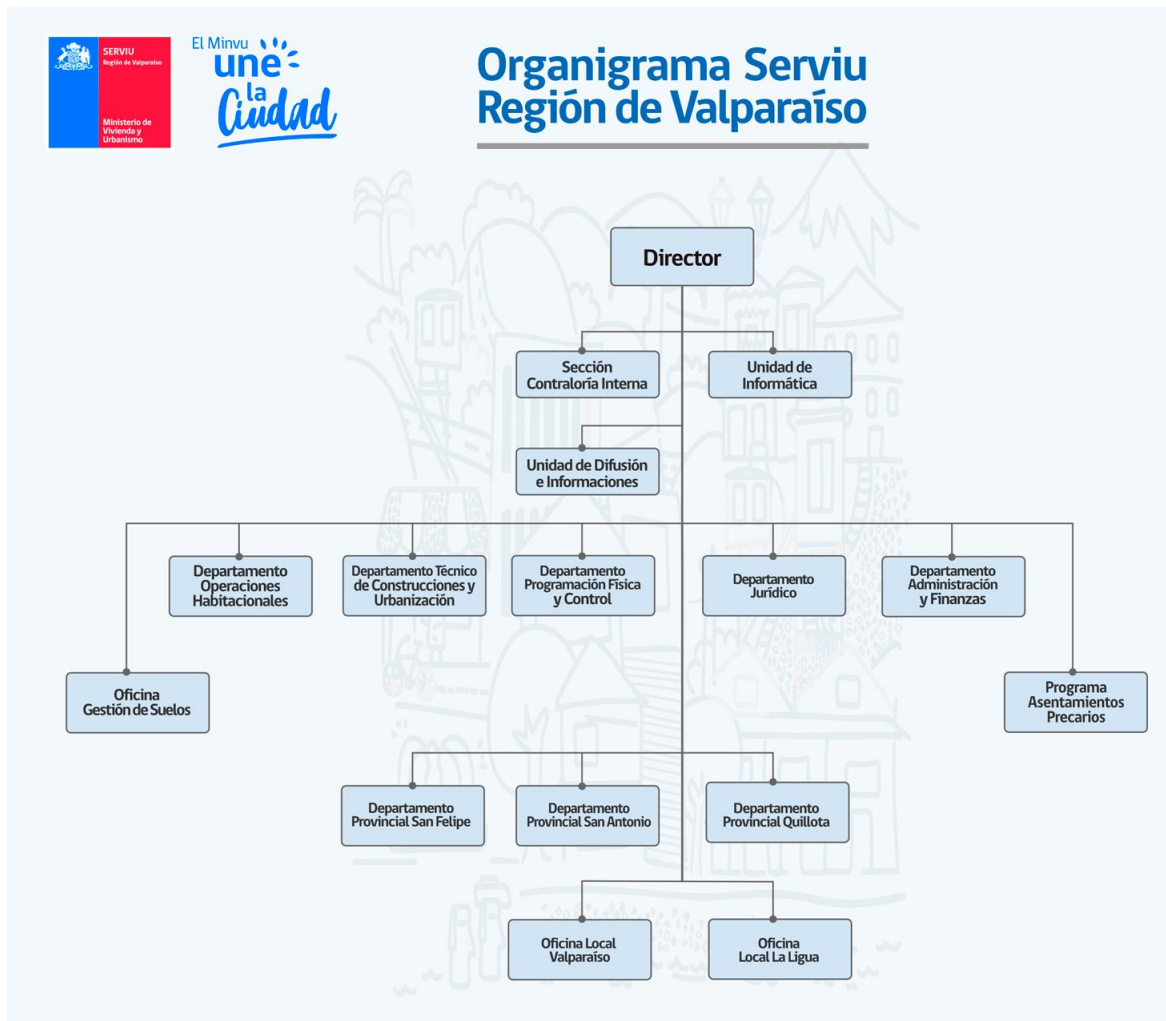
SERVIU
Región de Valparaíso

Ministerio de Vivienda y Urbanismo

El Minvu une la Ciudad

Organigrama Serviu Región de Valparaíso

Director

Sección Contraloría Interna

Unidad de Informática

Unidad de Difusión e Informaciones

Departamento Operaciones Habitacionales

Departamento Técnico de Construcciones y Urbanización

Departamento Programación Física y Control

Departamento Jurídico

Departamento Administración y Finanzas

Oficina Gestión de Suelos

Programa Asentamientos Precarios

Departamento Provincial San Felipe

Departamento Provincial San Antonio

Departamento Provincial Quillota

Oficina Local Valparaíso

Oficina Local La Ligua